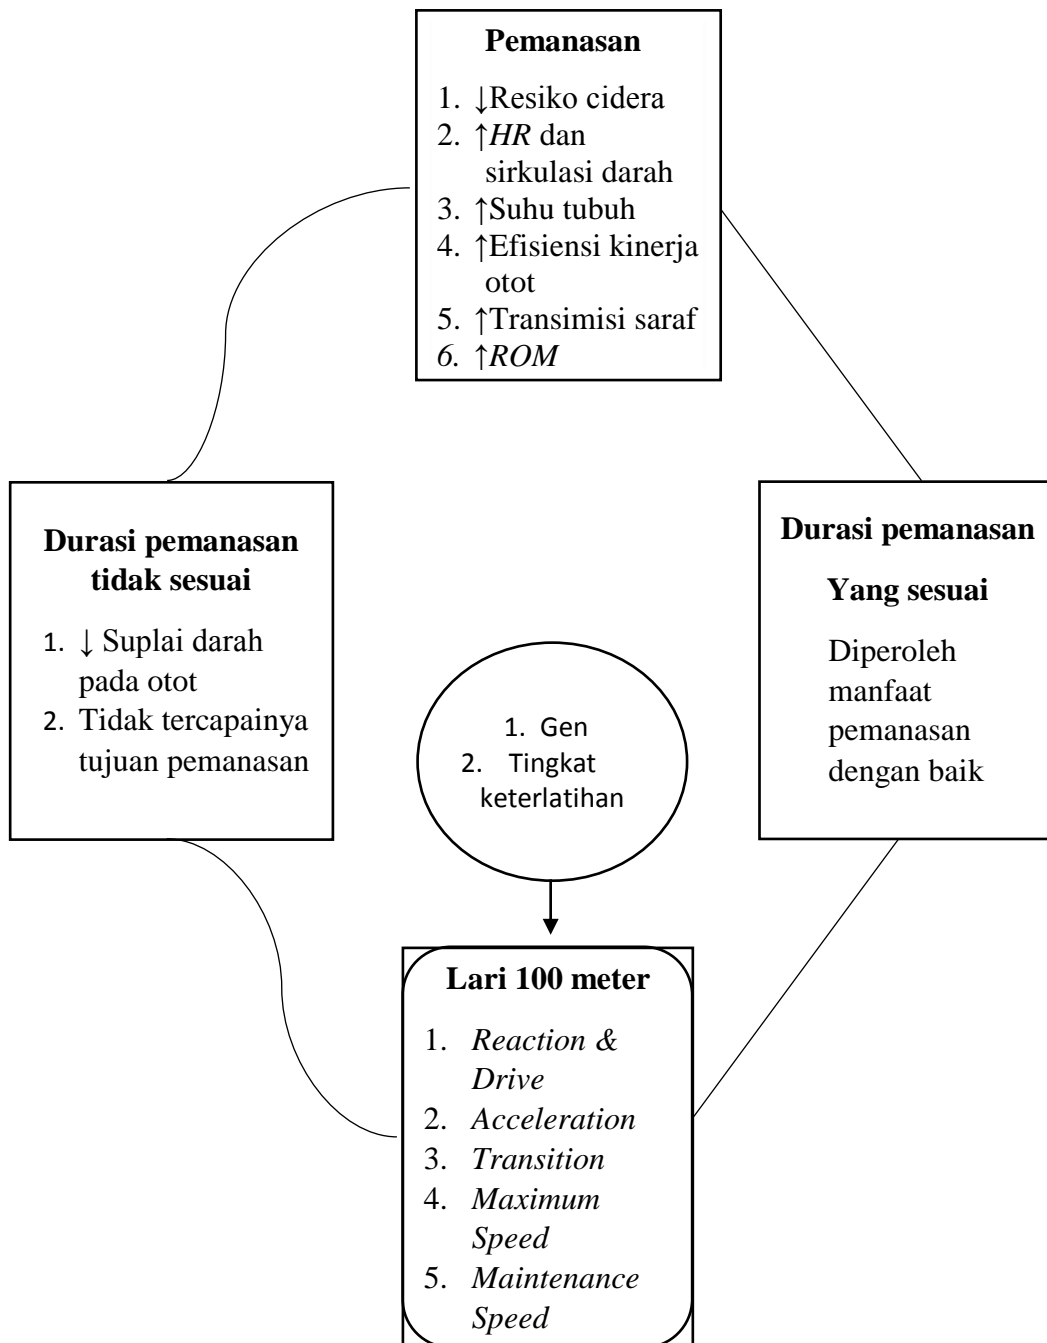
**Pemanasan**

1. ↓Resiko cidera
2. ↑*HR* dan sirkulasi darah
3. ↑Suhu tubuh
4. ↑Efisiensi kinerja otot
5. ↑Transimisi saraf
6. ↑*ROM*

**Durasi pemanasan tidak sesuai**

1. ↓ Suplai darah pada otot
2. Tidak tercapainya tujuan pemanasan

**Durasi pemanasan**

**Yang sesuai**

Diperoleh manfaat pemanasan dengan baik

1. Gen
2. Tingkat keterlatihan

**Lari 100 meter**

1. *Reaction & Drive*
2. *Acceleration*
3. *Transition*
4. *Maximum Speed*
5. *Maintenance Speed*